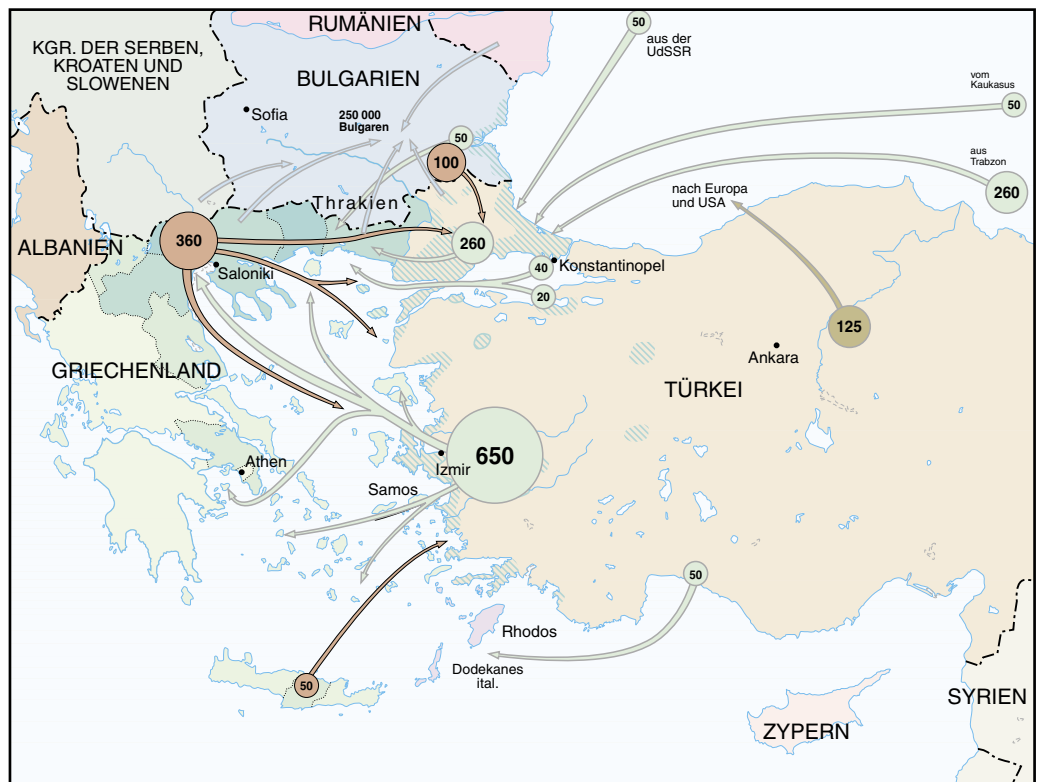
RUMÄNIEN

KGR. DER SERBEN, KROATEN UND SLOWENEN

BULGARIEN

Sofia

250 000 Bulgaren

50

aus der UdSSR

vom Kaukasus

50

aus Trabzon

260

50

100

Thrakien

nach Europa und USA

ALBANIEN

360

260

Saloniki

40

Konstantinopel

20

125

Ankara

GRIECHENLAND

TÜRKEI

650

Izmir

Athen

Samos

50

Rhodos

Dodekanes ital.

50

SYRIEN

ZYPERN